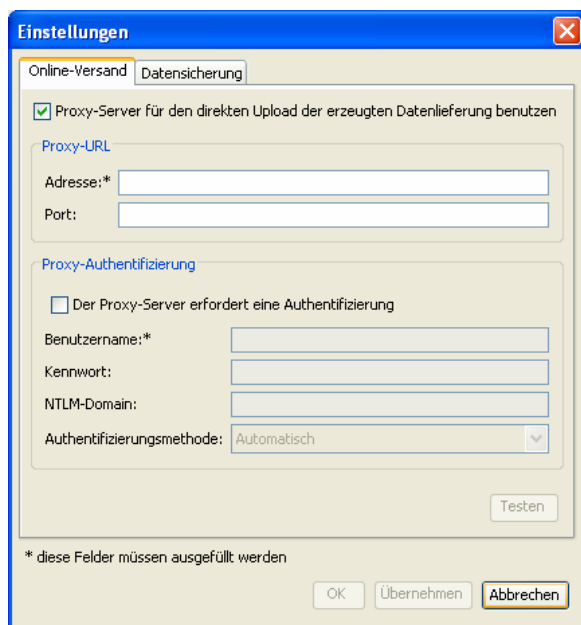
Einstellungen

Online-Versand | Datensicherung

Proxy-Server für den direkten Upload der erzeugten Datenlieferung benutzen

Proxy-URL

Adresse:*

Port:

Proxy-Authentifizierung

Der Proxy-Server erfordert eine Authentifizierung

Benutzername:*

Kennwort:

NTLM-Domain:

Authentifizierungsmethode: Automatisch

Testen

* diese Felder müssen ausgefüllt werden

OK | Übernehmen | Abbrechen